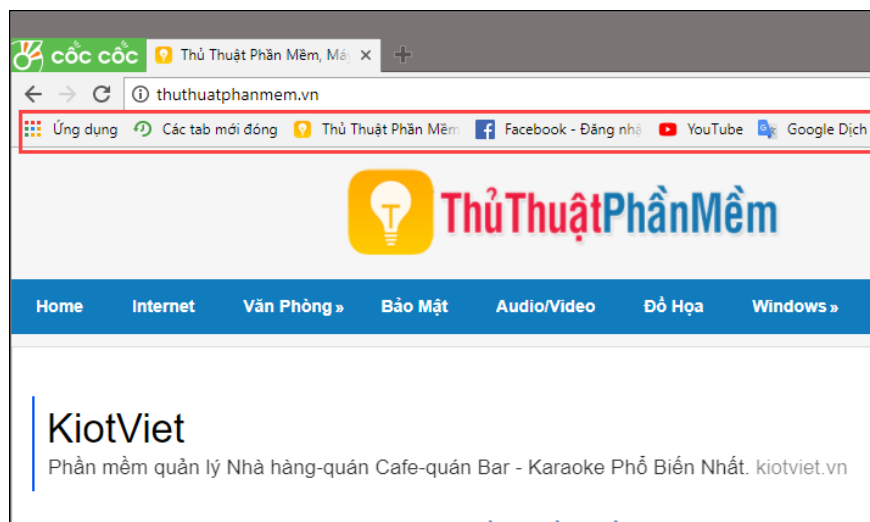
cốc cốc
Thủ Thuật Phần Mềm, Máy
thuthuatphanmem.vn
Ứng dụng
Các tab mới đóng
Thủ Thuật Phần Mềm
Facebook - Đăng nhậ
YouTube
Google Dịch

ThủThuậtPhầnMềm

Home
Internet
Văn Phòng »
Bảo Mật
Audio/Video
Đồ Họa
Windows »

KiotViet
Phần mềm quản lý Nhà hàng-quán Cafe-quán Bar - Karaoke Phổ Biến Nhất. kiotviet.vn